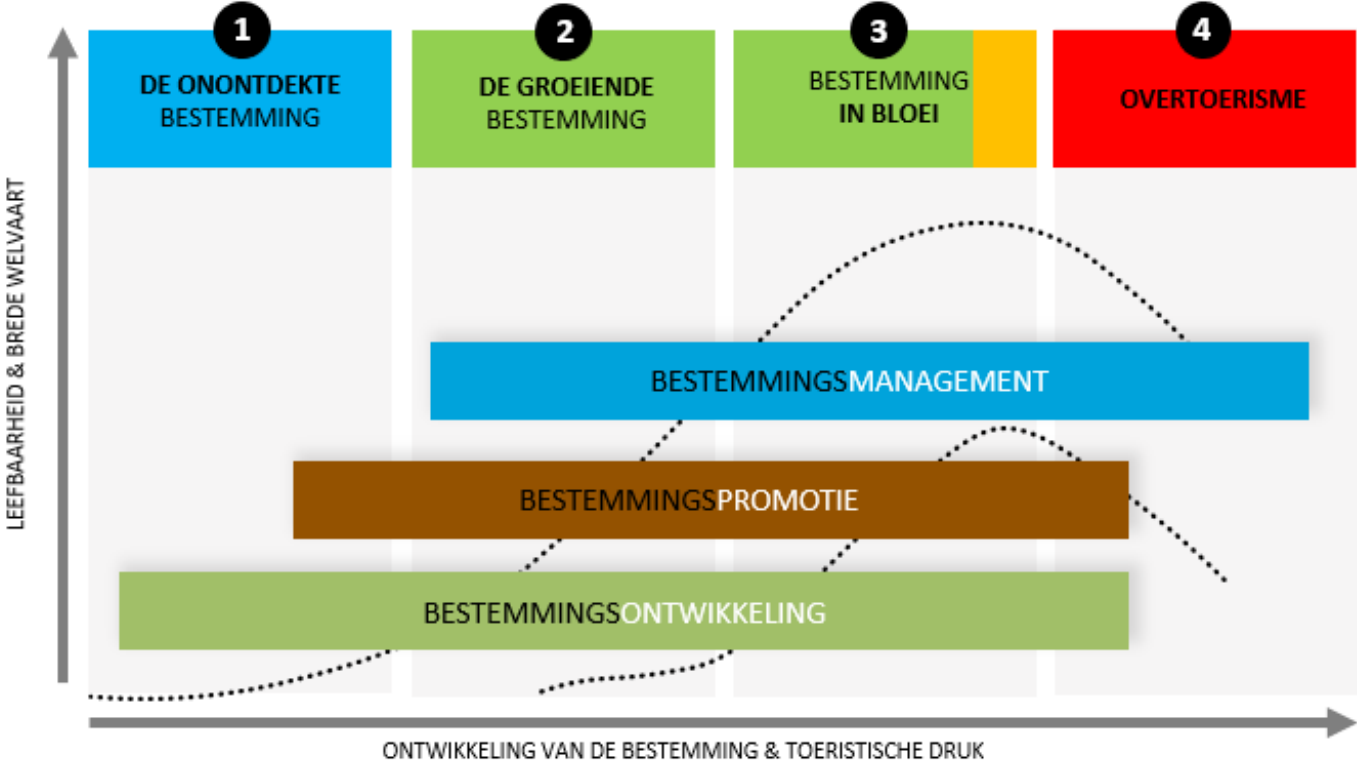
1
DE ONONTDEKTE BESTEMMING

2
DE GROEIENDE BESTEMMING

3
BESTEMMING IN BLOEI

4
OVERTOERISME

LEEFBAARHEID & BREDE WELVAART

BESTEMMINGSMANAGEMENT

BESTEMMINGSPROMOTIE

BESTEMMINGSONTWIKKELING

ONTWIKKELING VAN DE BESTEMMING & TOERISTISCHE DRUK